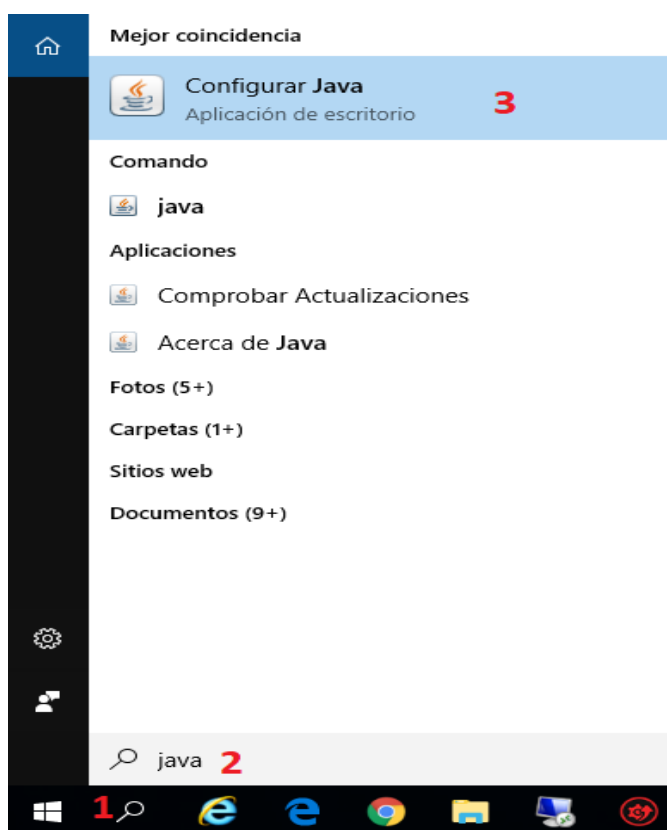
Mejor coincidencia

Configurar Java
Aplicación de escritorio

3

Comando

java

Aplicaciones

Comprobar Actualizaciones

Acerca de Java

Fotos (5+)

Carpetas (1+)

Sitios web

Documentos (9+)

java 2

1